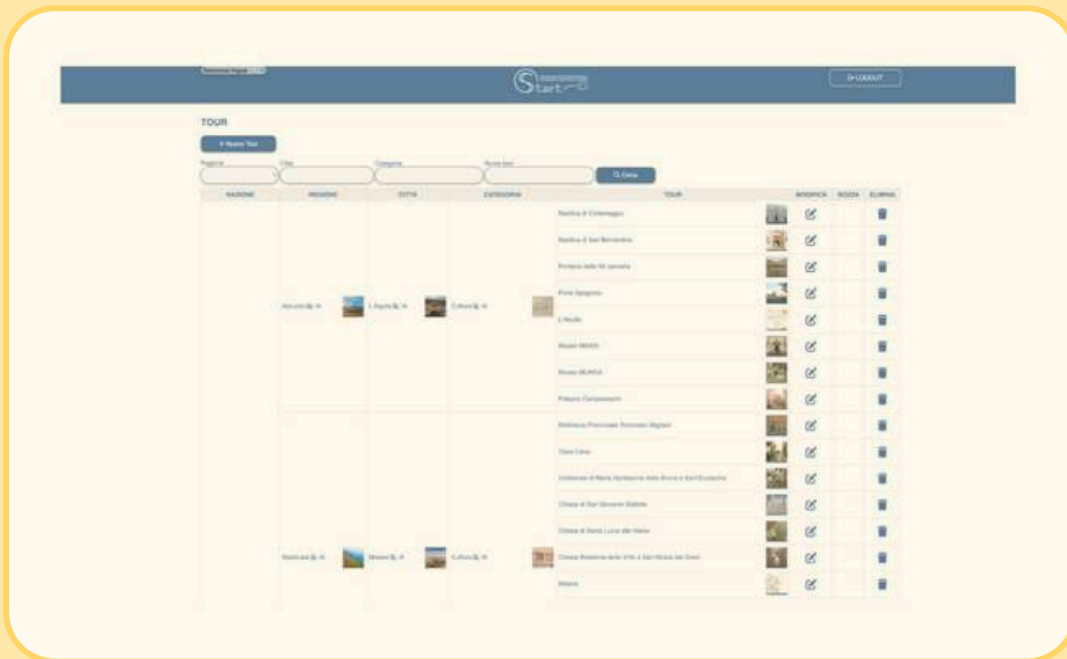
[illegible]

Start

LOGOUT

TOUR

+ Nuovo Tour

Regione | Città | Categoria | Nome tour

Cerca

| NAZIONE | REGIONE | CITTÀ | CATEGORIA | TOUR | MODIFICA | SCOZIA | ELIMINA |
|---|---|---|---|---|---|---|---|
| | Abruzzo | L'Aquila | Cultura | Basilica di Collemaggio | | | |
| | | | | Basilica di San Bernardino | | | |
| | | | | Fontana delle 99 cannelle | | | |
| | | | | Forte Spagnolo | | | |
| | | | | L'Aquila | | | |
| | | | | Museo MAXXI | | | |
| | | | | Museo MUNDA | | | |
| | | | | Palazzo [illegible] | | | |
| | Basilicata | Matera | Cultura | Biblioteca Provinciale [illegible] | | | |
| | | | | Casa Cava | | | |
| | | | | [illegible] | | | |
| | | | | Chiesa di San Giovanni Battista | | | |
| | | | | Chiesa di Santa Lucia alle Malve | | | |
| | | | | Chiesa Rupestre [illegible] | | | |
| | | | | Matera | | | |